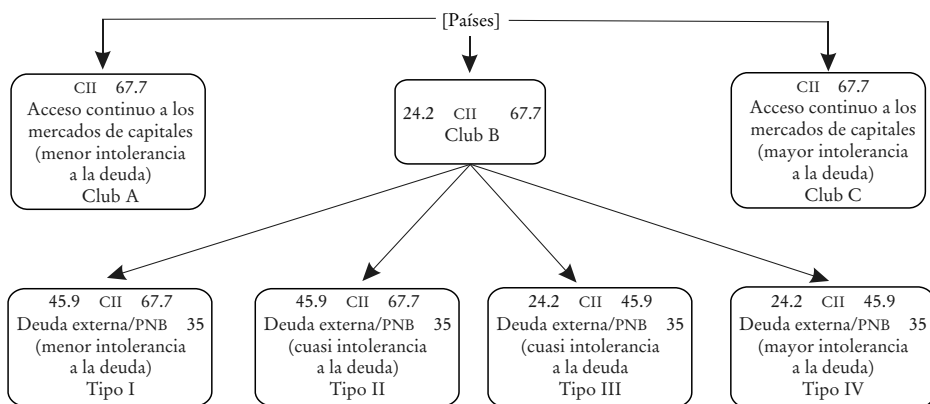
[Países]

CII 67.7
Acceso continuo a los mercados de capitales (menor intolerancia a la deuda)
Club A

24.2 CII 67.7
Club B

CII 67.7
Acceso continuo a los mercados de capitales (mayor intolerancia a la deuda)
Club C

45.9 CII 67.7
Deuda externa/PNB 35
(menor intolerancia a la deuda)
Tipo I

45.9 CII 67.7
Deuda externa/PNB 35
(cuasi intolerancia a la deuda
Tipo II

24.2 CII 45.9
Deuda externa/PNB 35
(cuasi intolerancia a la deuda
Tipo III

24.2 CII 45.9
Deuda externa/PNB 35
(mayor intolerancia a la deuda)
Tipo IV